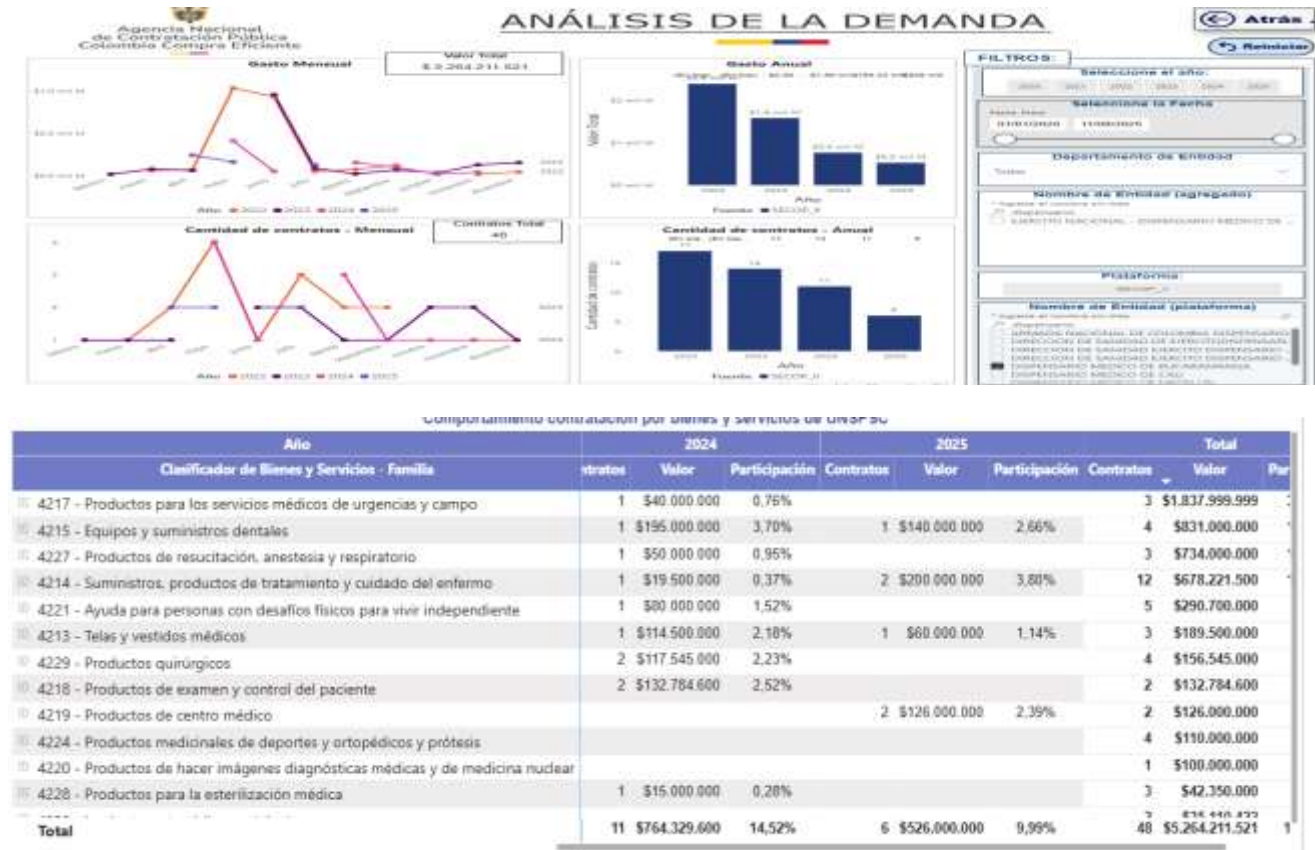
Agencia Nacional de Contratación Pública Colombia Compra Eficiente

ANÁLISIS DE LA DEMANDA

Atrás

Reiniciar

Gasto Mensual

Valor Total
$ 5.264.211.521

Año 2022 2023 2024 2025

Gasto Anual

Valor Total

Año

Fuente SECOP_II

FILTROS:

Seleccione el año:

Seleccione la Fecha

Departamento de Entidad

Todas

Nombre de Entidad (agregado)

Cantidad de contratos - Mensual

Contratos Total
48

Año 2022 2023 2024 2025

Cantidad de contratos - Anual

Cantidad de contratos

Año

Fuente SECOP_II

Plataforma

Nombre de Entidad (plataforma)

Comportamiento contratación por bienes y servicios de UNSPSC

| Año | 2024 | | | 2025 | | | Total | | |
|---|---|---|---|---|---|---|---|---|---|
| Clasificador de Bienes y Servicios - Familia | ntratos | Valor | Participación | Contratos | Valor | Participación | Contratos | Valor | Par |
| 4217 - Productos para los servicios médicos de urgencias y campo | 1 | $40.000.000 | 0,76% | | | | 3 | $1.837.999.999 | |
| 4215 - Equipos y suministros dentales | 1 | $195.000.000 | 3,70% | 1 | $140.000.000 | 2,66% | 4 | $831.000.000 | |
| 4227 - Productos de resucitación, anestesia y respiratorio | 1 | $50.000.000 | 0,95% | | | | 3 | $734.000.000 | |
| 4214 - Suministros, productos de tratamiento y cuidado del enfermo | 1 | $19.500.000 | 0,37% | 2 | $200.000.000 | 3,80% | 12 | $678.221.500 | |
| 4221 - Ayuda para personas con desafíos físicos para vivir independiente | 1 | $80.000.000 | 1,52% | | | | 5 | $290.700.000 | |
| 4213 - Telas y vestidos médicos | 1 | $114.500.000 | 2,18% | 1 | $60.000.000 | 1,14% | 3 | $189.500.000 | |
| 4229 - Productos quirúrgicos | 2 | $117.545.000 | 2,23% | | | | 4 | $156.545.000 | |
| 4218 - Productos de examen y control del paciente | 2 | $132.784.600 | 2,52% | | | | 2 | $132.784.600 | |
| 4219 - Productos de centro médico | | | | 2 | $126.000.000 | 2,39% | 2 | $126.000.000 | |
| 4224 - Productos medicinales de deportes y ortopédicos y prótesis | | | | | | | 4 | $110.000.000 | |
| 4220 - Productos de hacer imágenes diagnósticas médicas y de medicina nuclear | | | | | | | 1 | $100.000.000 | |
| 4228 - Productos para la esterilización médica | 1 | $15.000.000 | 0,28% | | | | 3 | $42.350.000 | |
| Total | 11 | $764.329.600 | 14,52% | 6 | $526.000.000 | 9,99% | 48 | $5.264.211.521 | 1 |